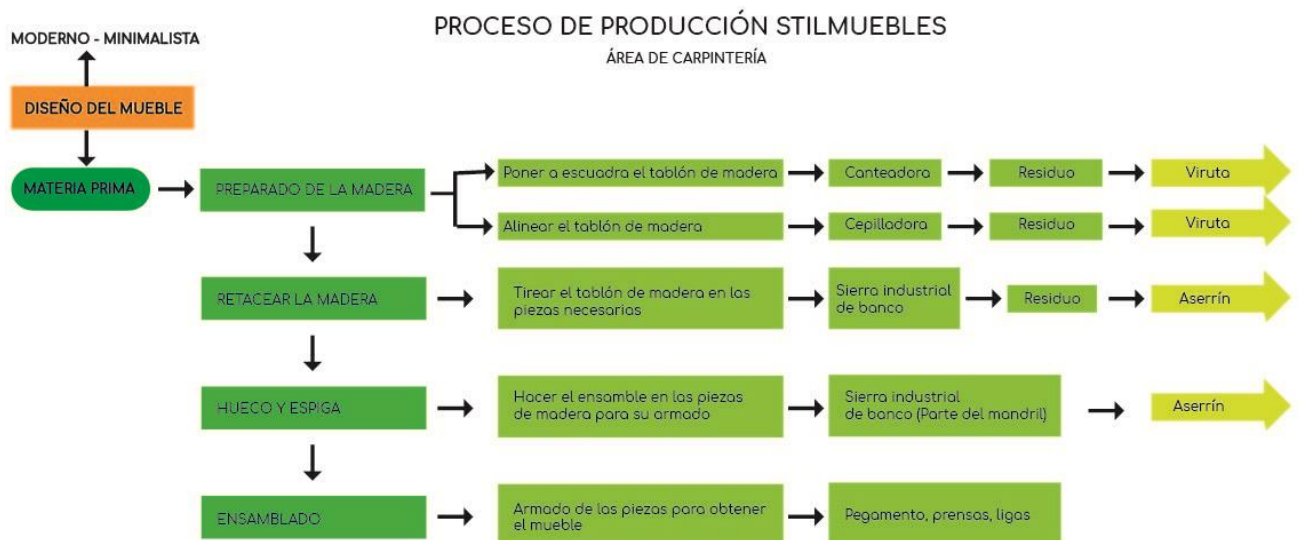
PROCESO DE PRODUCCIÓN STILMUEBLES
ÁREA DE CARPINTERÍA

MODERNO - MINIMALISTA

DISEÑO DEL MUEBLE

MATERIA PRIMA

PREPARADO DE LA MADERA

Poner a escuadra el tablón de madera

Canteadora

Residuo

Viruta

Alinear el tablón de madera

Cepilladora

Residuo

Viruta

RETACEAR LA MADERA

Tirear el tablón de madera en las piezas necesarias

Sierra industrial de banco

Residuo

Aserrín

HUECO Y ESPIGA

Hacer el ensamble en las piezas de madera para su armado

Sierra industrial de banco (Parte del mandril)

Aserrín

ENSAMBLADO

Armado de las piezas para obtener el mueble

Pegamento, prensas, ligas